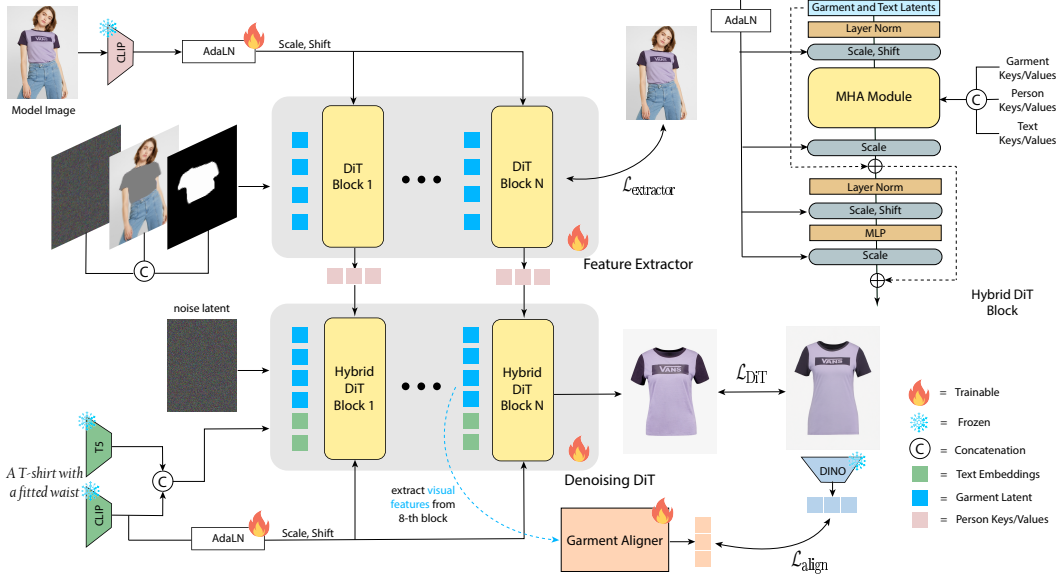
Model Image

CLIP

AdaLN

Scale, Shift

DiT Block 1

DiT Block N

$\mathcal{L}_{\text{extractor}}$

C

Feature Extractor

noise latent

Hybrid DiT Block 1

Hybrid DiT Block N

$\mathcal{L}_{\text{DiT}}$

T5

C

A T-shirt with a fitted waist

CLIP

AdaLN

Scale, Shift

Denoising DiT

extract visual features from 8-th block

Garment Aligner

DINO

$\mathcal{L}_{\text{align}}$

AdaLN

Garment and Text Latents

Layer Norm

Scale, Shift

MHA Module

C

Garment Keys/Values

Person Keys/Values

Text Keys/Values

Scale

Layer Norm

Scale, Shift

MLP

Scale

Hybrid DiT Block

= Trainable

= Frozen

= Concatenation

= Text Embeddings

= Garment Latent

= Person Keys/Values